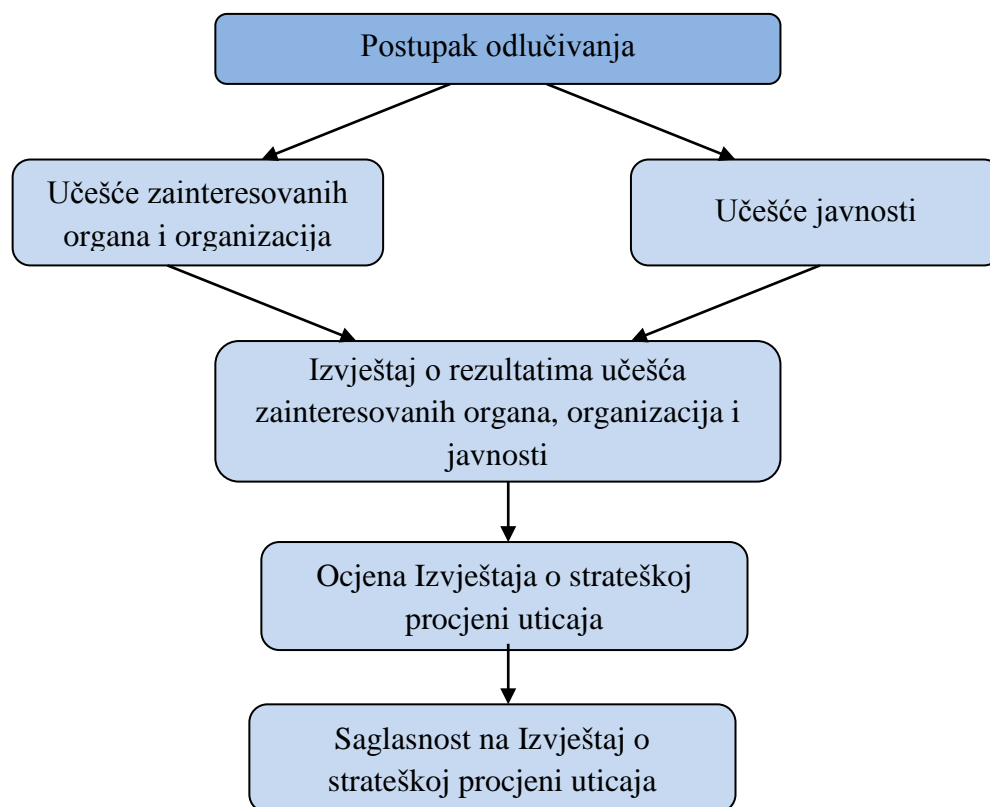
Postupak odlučivanja

Učešće zainteresovanih organa i organizacija

Učešće javnosti

Izvještaj o rezultatima učešća zainteresovanih organa, organizacija i javnosti

Ocjena Izvještaja o strateškoj procjeni uticaja

Saglasnost na Izvještaj o strateškoj procjeni uticaja